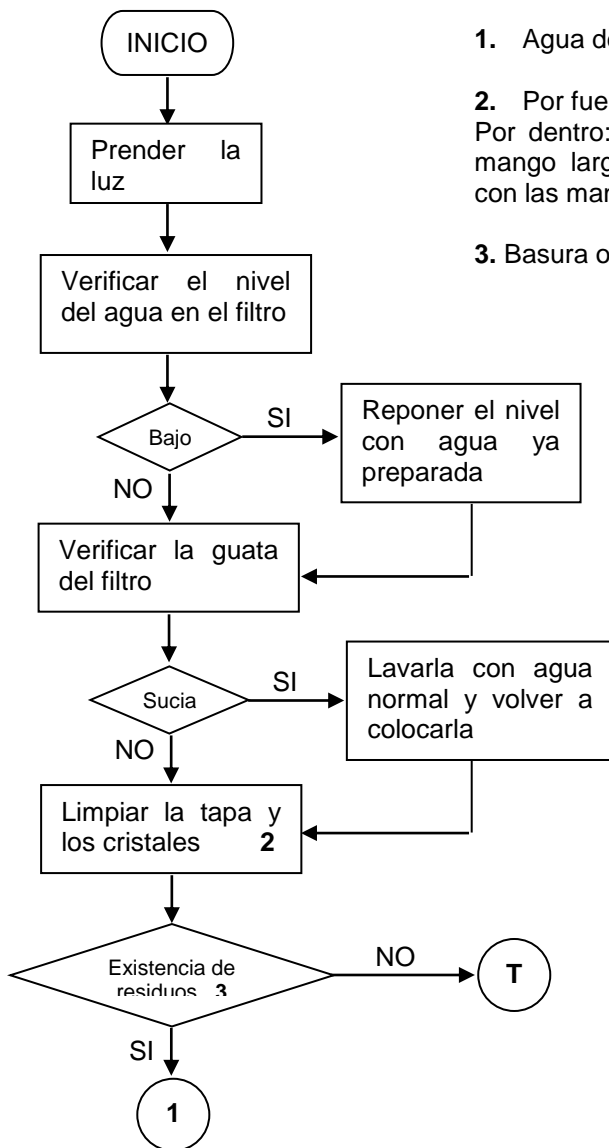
INICIO

Prender la luz

Verificar el nivel del agua en el filtro

Bajo

SI

Reponer el nivel con agua ya preparada

NO

Verificar la guata del filtro

Sucia

SI

Lavarla con agua normal y volver a colocarla

NO

Limpiar la tapa y los cristales **2**

Existencia de residuos **3**

NO

T

SI

1

**1.** Agua de

**2.** Por fue
Por dentro:
mango larg
con las man

**3.** Basura o